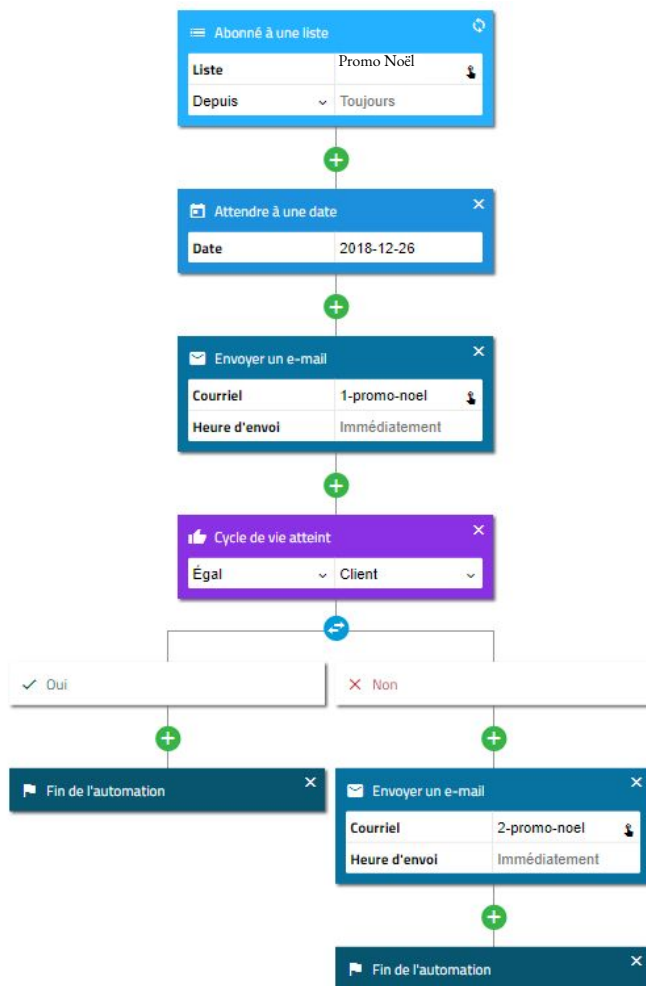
Abonné à une liste

| Liste | Promo Noël |
|---|---|
| Depuis | Toujours |

Attendre à une date

| Date | 2018-12-26 |
|---|---|

Envoyer un e-mail ×

| Courriel | 1-promo-noel |
|---|---|
| Heure d'envoi | Immédiatement |

Cycle de vie atteint ×

| Égal | Client |
|---|---|

✓ Oui

× Non

Fin de l'automation ×

Envoyer un e-mail ×

| Courriel | 2-promo-noel |
|---|---|
| Heure d'envoi | Immédiatement |

Fin de l'automation ×